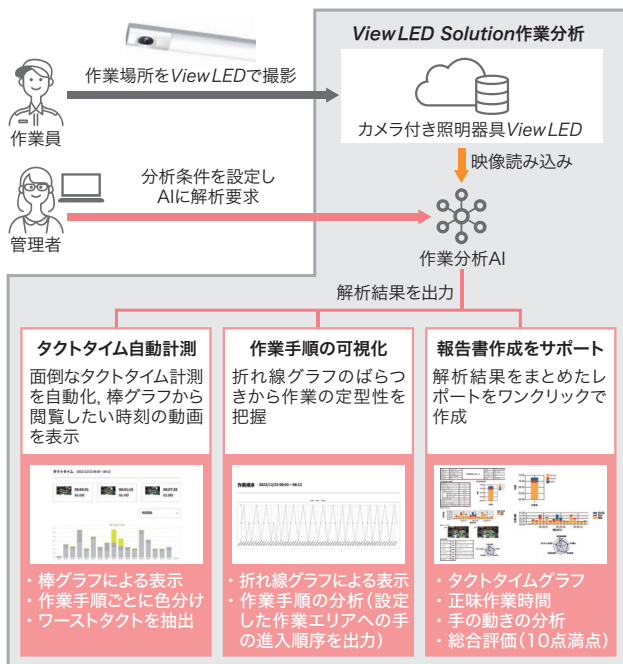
ViewLED Solution作業分析

作業員

作業場所をViewLEDで撮影

カメラ付き照明器具ViewLED

映像読み込み

分析条件を設定し AIに解析要求

管理者

作業分析AI

解析結果を出力

タクトタイム自動計測

面倒なタクトタイム計測を自動化, 棒グラフから閲覧したい時刻の動画を表示

タクトタイム 2022/12/23 08:00 ~ 08:12

・棒グラフによる表示
・作業手順ごとに色分け
・ワーストタクトを抽出

作業手順の可視化

折れ線グラフのばらつきから作業の定型性を把握

作業順序 2022/12/23 08:00 ~ 08:12

・折れ線グラフによる表示
・作業手順の分析（設定した作業エリアへの手の進入順序を出力）

報告書作成をサポート

解析結果をまとめたレポートをワンクリックで作成

・タクトタイムグラフ
・正味作業時間
・手の動きの分析
・総合評価（10点満点）